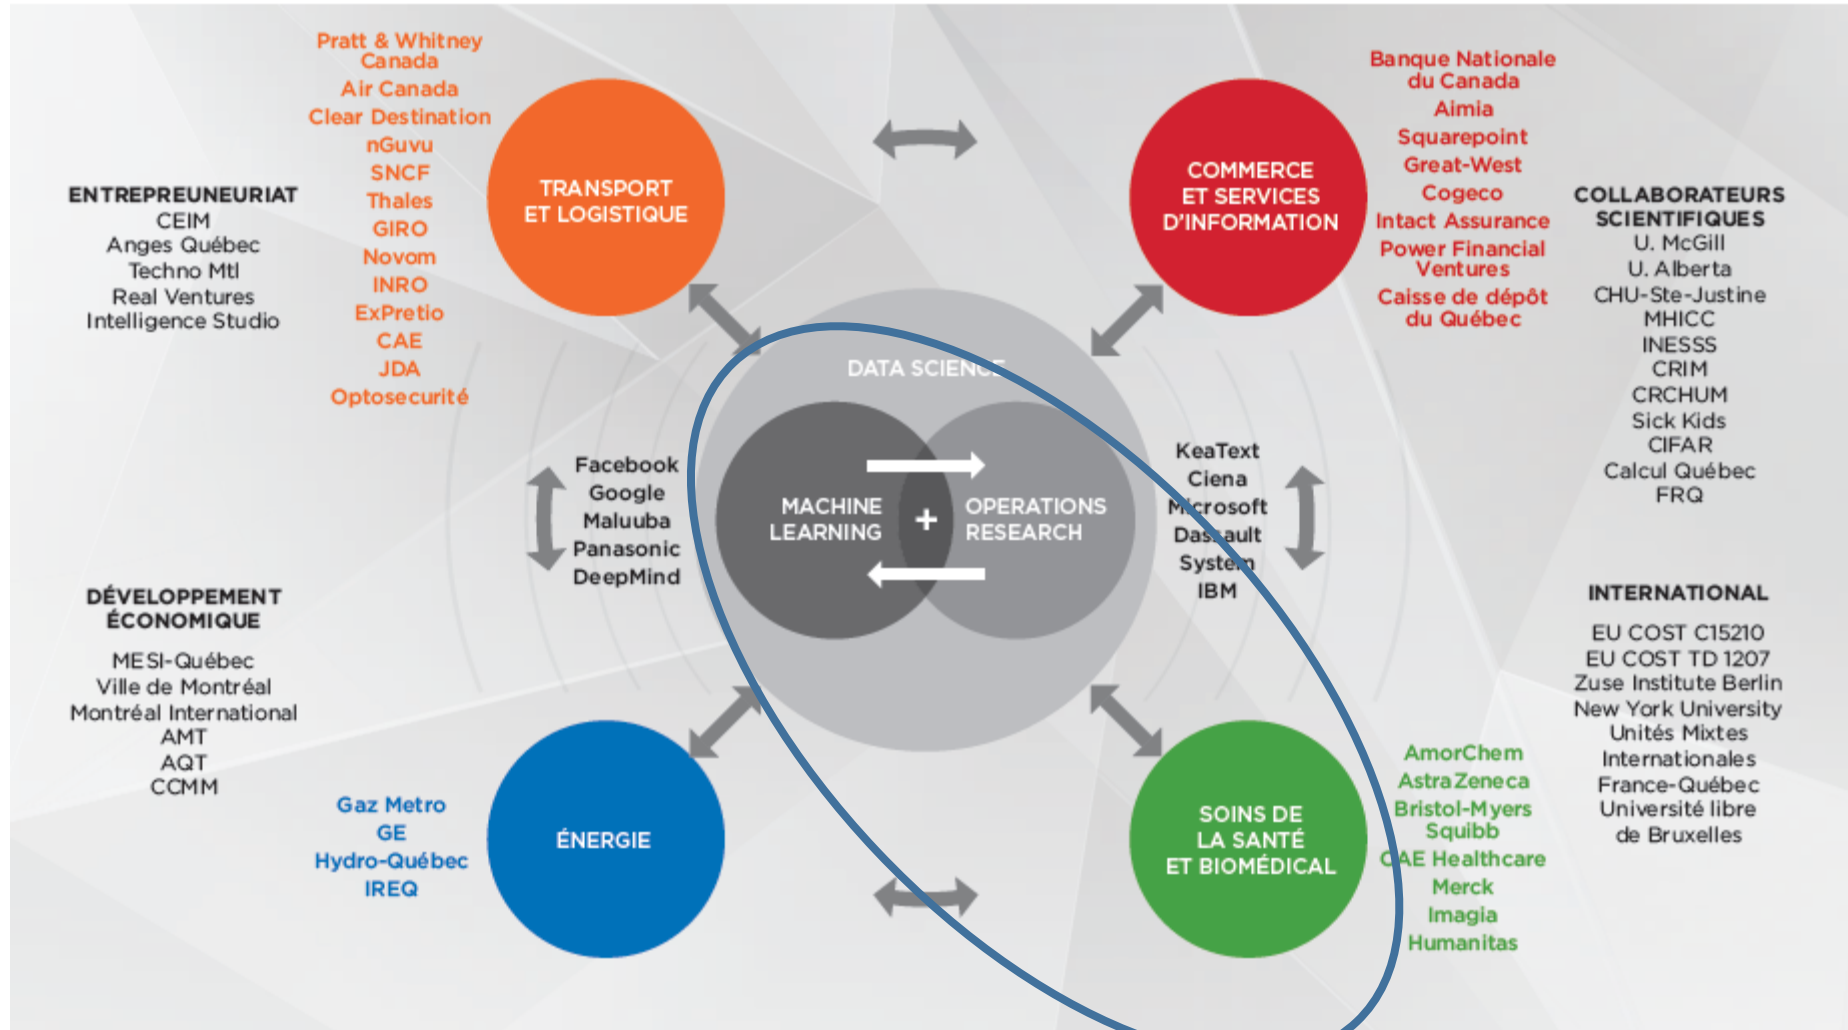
Pratt & Whitney Canada
Air Canada
Clear Destination
nGuvu
SNCF
Thales
GIRO
Novom
INRO
ExPretio
CAE
JDA
Optosecurité

TRANSPORT ET LOGISTIQUE

ENTREPREUNEURIAT
CEIM
Anges Québec
Techno Mtl
Real Ventures
Intelligence Studio

COMMERCE ET SERVICES D'INFORMATION

Banque Nationale du Canada
Aimia
Squarepoint
Great-West
Cogeco
Intact Assurance
Power Financial Ventures
Caisse de dépôt du Québec

COLLABORATEURS SCIENTIFIQUES
U. McGill
U. Alberta
CHU-Ste-Justine
MHICC
INESSS
CRIM
CRCHUM
Sick Kids
CIFAR
Calcul Québec
FRQ

DATA SCIENCE

MACHINE LEARNING
+
OPERATIONS RESEARCH

Facebook
Google
Maluuba
Panasonic
DeepMind

KeaText
Ciena
Microsoft
Dassault System
IBM

DÉVELOPPEMENT ÉCONOMIQUE
MESI-Québec
Ville de Montréal
Montréal International
AMT
AQT
CCMM

INTERNATIONAL
EU COST C15210
EU COST TD 1207
Zuse Institute Berlin
New York University
Unités Mixtes Internationales France-Québec
Université libre de Bruxelles

Gaz Metro
GE
Hydro-Québec
IREQ

ÉNERGIE

SOINS DE LA SANTÉ ET BIOMÉDICAL

AmorChem
AstraZeneca
Bristol-Myers Squibb
CAE Healthcare
Merck
Imagia
Humanitas